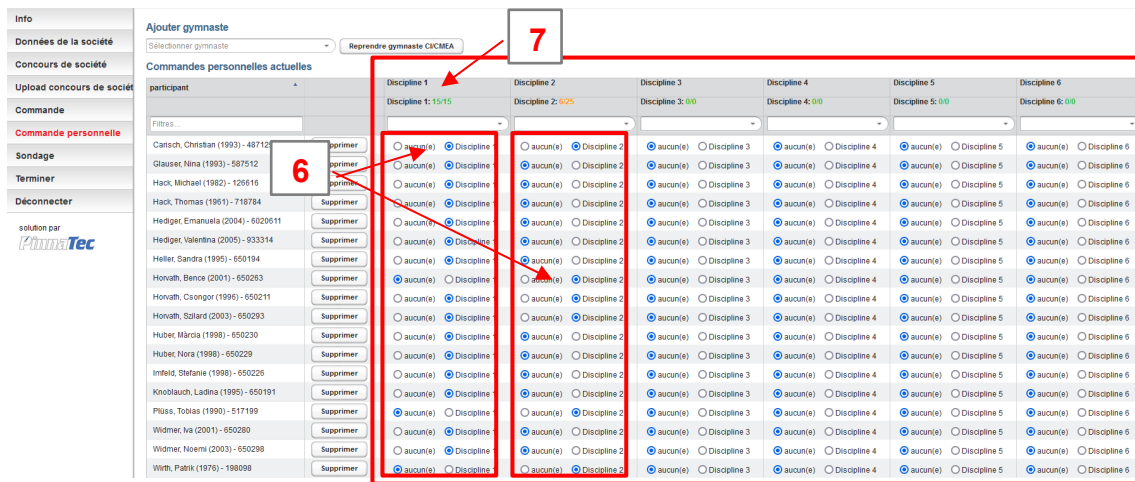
Info
Données de la société
Concours de société
Upload concours de société
Commande
Commande personnelle
Sondage
Terminer
Déconnecter

solution par
PinnaTec

Ajouter gymnaste
Sélectionner gymnaste
Reprendre gymnaste CI/CMEA

Commandes personnelles actuelles

7

6

| participant | | Discipline 1 | Discipline 2 | Discipline 3 | Discipline 4 | Discipline 5 | Discipline 6 |
|---|---|---|---|---|---|---|---|
| | | Discipline 1: 15/15 | Discipline 2: 6/25 | Discipline 3: 0/0 | Discipline 4: 0/0 | Discipline 5: 0/0 | Discipline 6: 0/0 |
| Filtres... | | | | | | | |
| Carisch, Christian (1993) - 487129 | Supprimer | aucun(e) Discipline 1 | aucun(e) Discipline 2 | aucun(e) Discipline 3 | aucun(e) Discipline 4 | aucun(e) Discipline 5 | aucun(e) Discipline 6 |
| Glauser, Nina (1993) - 587512 | Supprimer | aucun(e) Discipline 1 | aucun(e) Discipline 2 | aucun(e) Discipline 3 | aucun(e) Discipline 4 | aucun(e) Discipline 5 | aucun(e) Discipline 6 |
| Hack, Michael (1982) - 126616 | Supprimer | aucun(e) Discipline 1 | aucun(e) Discipline 2 | aucun(e) Discipline 3 | aucun(e) Discipline 4 | aucun(e) Discipline 5 | aucun(e) Discipline 6 |
| Hack, Thomas (1961) - 718784 | Supprimer | aucun(e) Discipline 1 | aucun(e) Discipline 2 | aucun(e) Discipline 3 | aucun(e) Discipline 4 | aucun(e) Discipline 5 | aucun(e) Discipline 6 |
| Hediger, Emanuela (2004) - 6020611 | Supprimer | aucun(e) Discipline 1 | aucun(e) Discipline 2 | aucun(e) Discipline 3 | aucun(e) Discipline 4 | aucun(e) Discipline 5 | aucun(e) Discipline 6 |
| Hediger, Valentina (2005) - 933314 | Supprimer | aucun(e) Discipline 1 | aucun(e) Discipline 2 | aucun(e) Discipline 3 | aucun(e) Discipline 4 | aucun(e) Discipline 5 | aucun(e) Discipline 6 |
| Heller, Sandra (1995) - 650194 | Supprimer | aucun(e) Discipline 1 | aucun(e) Discipline 2 | aucun(e) Discipline 3 | aucun(e) Discipline 4 | aucun(e) Discipline 5 | aucun(e) Discipline 6 |
| Horvath, Bence (2001) - 650263 | Supprimer | aucun(e) Discipline 1 | aucun(e) Discipline 2 | aucun(e) Discipline 3 | aucun(e) Discipline 4 | aucun(e) Discipline 5 | aucun(e) Discipline 6 |
| Horvath, Csongor (1996) - 650211 | Supprimer | aucun(e) Discipline 1 | aucun(e) Discipline 2 | aucun(e) Discipline 3 | aucun(e) Discipline 4 | aucun(e) Discipline 5 | aucun(e) Discipline 6 |
| Horvath, Szilard (2003) - 650293 | Supprimer | aucun(e) Discipline 1 | aucun(e) Discipline 2 | aucun(e) Discipline 3 | aucun(e) Discipline 4 | aucun(e) Discipline 5 | aucun(e) Discipline 6 |
| Huber, Màrcia (1998) - 650230 | Supprimer | aucun(e) Discipline 1 | aucun(e) Discipline 2 | aucun(e) Discipline 3 | aucun(e) Discipline 4 | aucun(e) Discipline 5 | aucun(e) Discipline 6 |
| Huber, Nora (1998) - 650229 | Supprimer | aucun(e) Discipline 1 | aucun(e) Discipline 2 | aucun(e) Discipline 3 | aucun(e) Discipline 4 | aucun(e) Discipline 5 | aucun(e) Discipline 6 |
| Imfeld, Stefanie (1998) - 650226 | Supprimer | aucun(e) Discipline 1 | aucun(e) Discipline 2 | aucun(e) Discipline 3 | aucun(e) Discipline 4 | aucun(e) Discipline 5 | aucun(e) Discipline 6 |
| Knoblauch, Ladina (1995) - 650191 | Supprimer | aucun(e) Discipline 1 | aucun(e) Discipline 2 | aucun(e) Discipline 3 | aucun(e) Discipline 4 | aucun(e) Discipline 5 | aucun(e) Discipline 6 |
| Plüss, Tobias (1990) - 517199 | Supprimer | aucun(e) Discipline 1 | aucun(e) Discipline 2 | aucun(e) Discipline 3 | aucun(e) Discipline 4 | aucun(e) Discipline 5 | aucun(e) Discipline 6 |
| Widmer, Iva (2001) - 650280 | Supprimer | aucun(e) Discipline 1 | aucun(e) Discipline 2 | aucun(e) Discipline 3 | aucun(e) Discipline 4 | aucun(e) Discipline 5 | aucun(e) Discipline 6 |
| Widmer, Noemi (2003) - 650298 | Supprimer | aucun(e) Discipline 1 | aucun(e) Discipline 2 | aucun(e) Discipline 3 | aucun(e) Discipline 4 | aucun(e) Discipline 5 | aucun(e) Discipline 6 |
| Wirth, Patrik (1976) - 198098 | Supprimer | aucun(e) Discipline 1 | aucun(e) Discipline 2 | aucun(e) Discipline 3 | aucun(e) Discipline 4 | aucun(e) Discipline 5 | aucun(e) Discipline 6 |